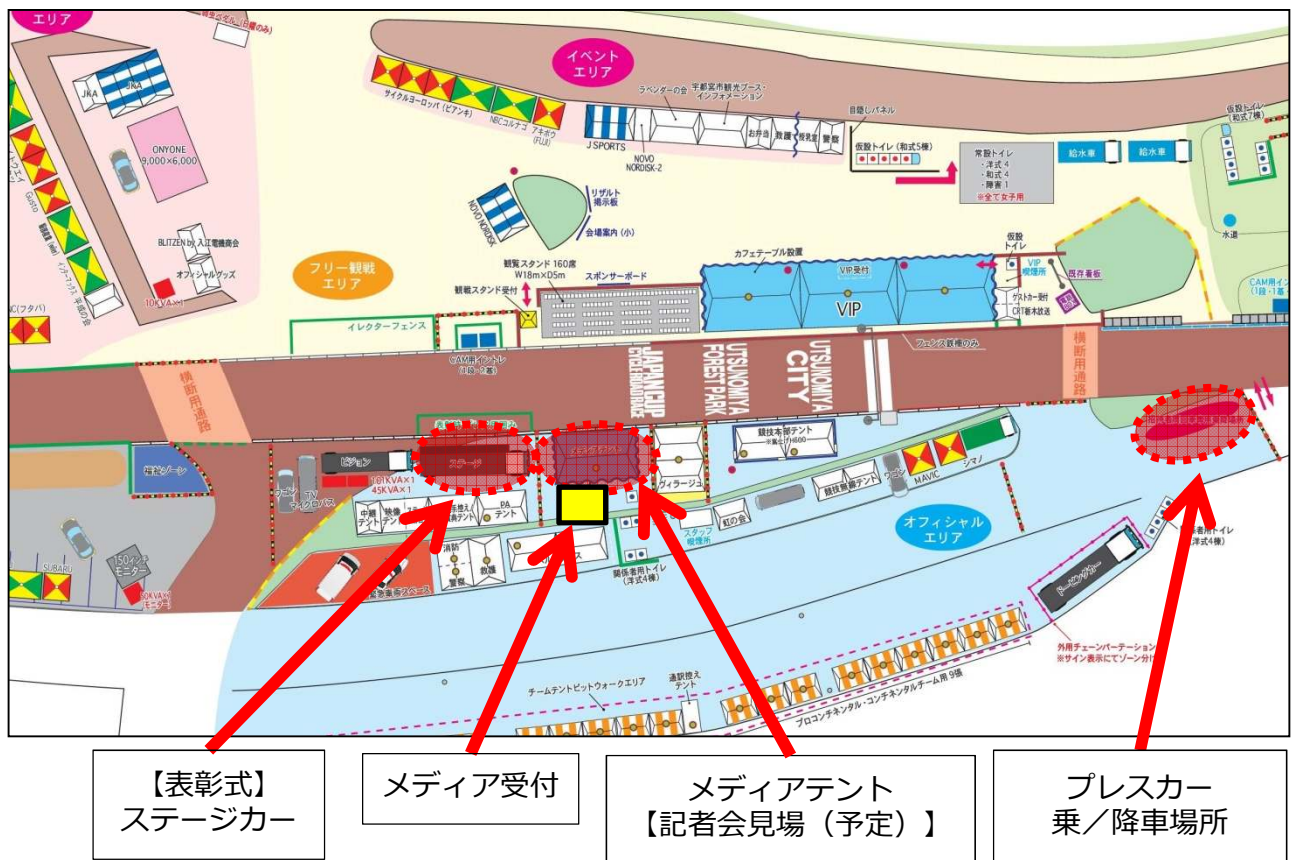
エリア

イベント
エリア

JKA

ONYONE
9,000×6,000

サイクルヨーロッパ（ビアンキ）

NBCコルナゴ

アキボウ
(FUJI)

J SPORTS

ラベンダーの会

宇都宮市観光ブース・
インフォメーション

NOVO
NORDISK-2

お弁当

救護

報道

警察

目隠しパネル

仮設トイレ（和式5棟）

常設トイレ
・洋式 4
・和式 4
・障害 1
※全て女子用

給水車

給水車

仮設トイレ
(和式7棟)

水道

NOVO NORDISK

リザルト
掲示板

会場案内（小）

BLITZEN by 入江電機商会

オフィシャルグッズ

10KVA×1

フリー観戦
エリア

観覧スタンド 160席
W18m×D5m

スポンサーボード

観戦スタンド受付

カフェテーブル設置

VIP受付

VIP

仮設
トイレ

VIP
喫煙所

既存看板

ゲストカー受付
CRT看本放送

CAM用イン

イレクターフェンス

CAM用イントレ
(1段・1基)

JAPAN CUP CYCLE ROAD RACE

UTSUNOMIYA FOREST PARK

UTSUNOMIYA CITY

フェンス表裏のみ

横断用通路

横断用通路

ビジョン

ステージ

競技本部テント

ヴィラージュ

MAVIC

シマノ

101KVA×1
45KVA×1

TV
マイクロバス

中継
テント

映像

着替え
テント

PA
テント

消防

救護

警察

スタッフ
喫煙所

紅の会

競技審判テント

オフィシャル
エリア

関係者用トイレ
（洋式4棟）

関係者用トイレ
（洋式4棟）

SUBARU

150インチ
モニター

60KVA×1
モニター

チームテントピットウォークエリア

通訳控え
テント

プロコンチネンタル・コンチネンタルチーム用 9張

外用チェーンパーテーション
※サイン表示にてゾーン分け

【表彰式】
ステージカー

メディア受付

メディアテント
【記者会見場（予定）】

プレスカー
乗／降車場所